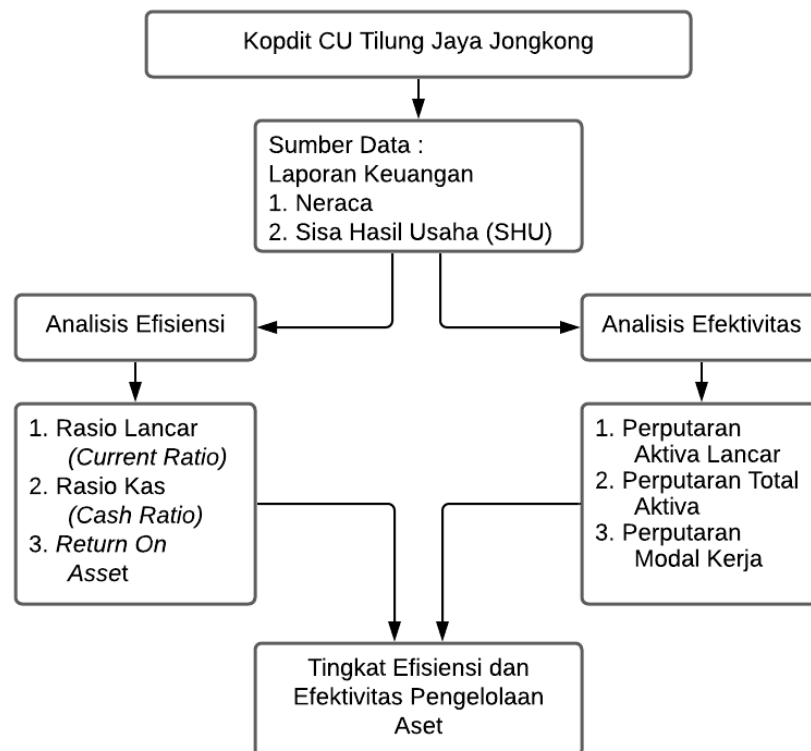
Kopdit CU Tilung Jaya Jongkong

Sumber Data :
Laporan Keuangan
1. Neraca
2. Sisa Hasil Usaha (SHU)

Analisis Efisiensi

Analisis Efektivitas

1. Rasio Lancar (Current Ratio)
2. Rasio Kas (Cash Ratio)
3. Return On Asset

1. Perputaran Aktiva Lancar
2. Perputaran Total Aktiva
3. Perputaran Modal Kerja

Tingkat Efisiensi dan Efektivitas Pengelolaan Aset